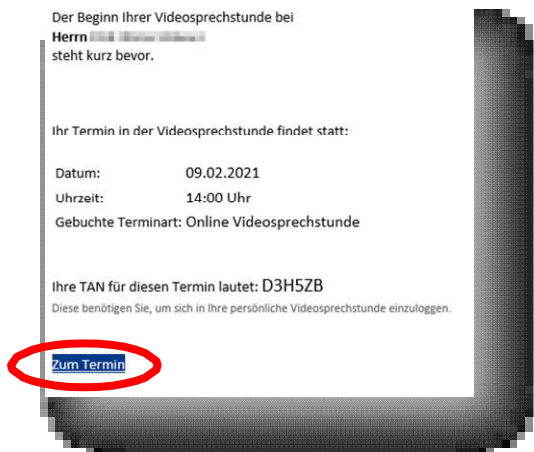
Der Beginn Ihrer Videosprechstunde bei
Herrn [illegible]
steht kurz bevor.

Ihr Termin in der Videosprechstunde findet statt:

| | |
|---|---|
| Datum: | 09.02.2021 |
| Uhrzeit: | 14:00 Uhr |
| Gebuchte Terminart: | Online Videosprechstunde |

Ihre TAN für diesen Termin lautet: D3H5ZB
Diese benötigen Sie, um sich in Ihre persönliche Videosprechstunde einzuloggen.

Zum Termin